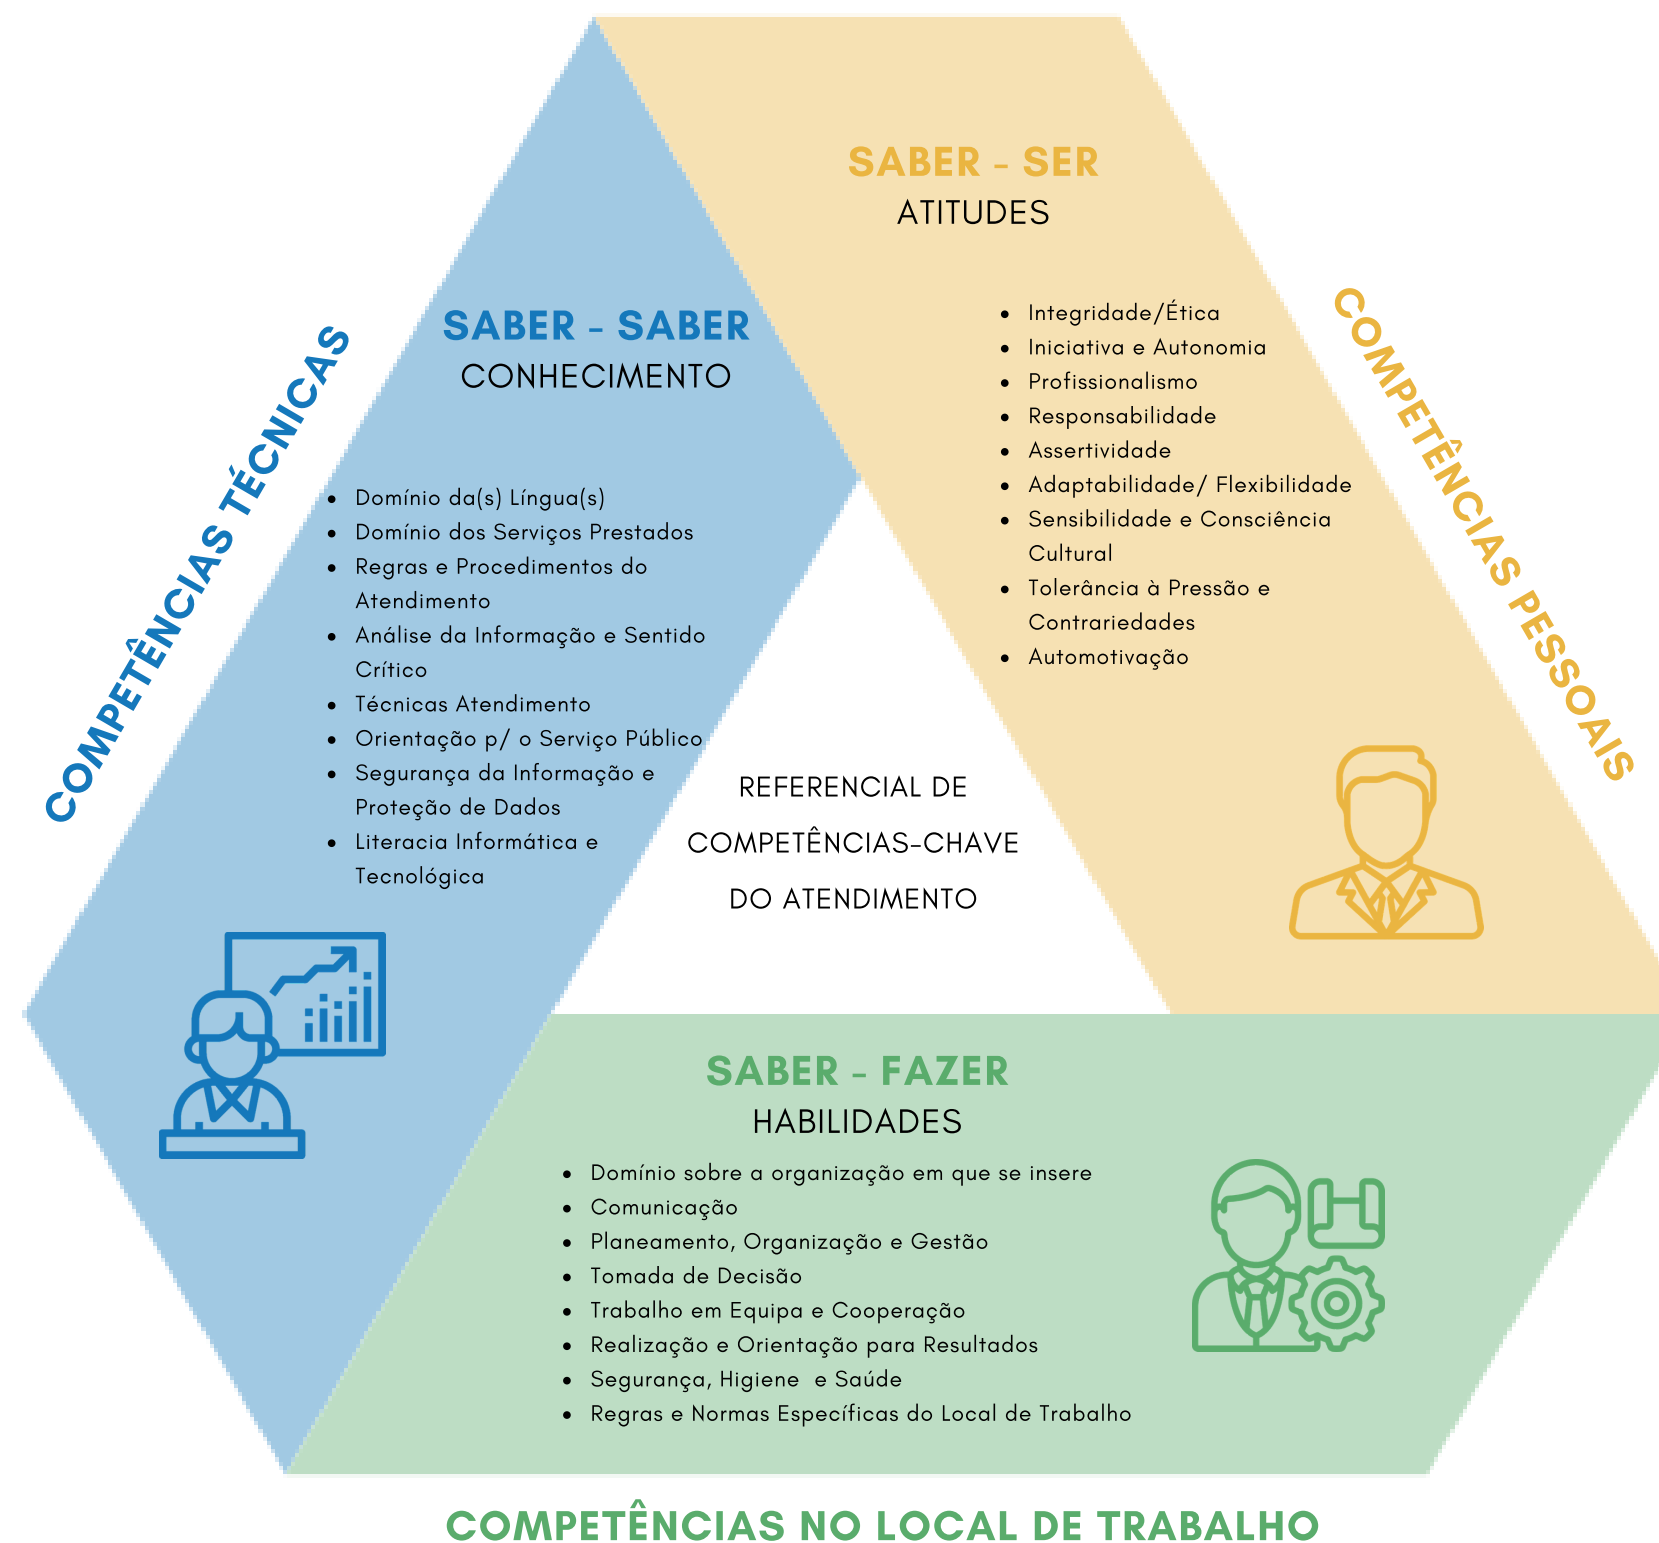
COMPETÊNCIAS TÉCNICAS

SABER - SABER
CONHECIMENTO

- Domínio da(s) Língua(s)
- Domínio dos Serviços Prestados
- Regras e Procedimentos do Atendimento
- Análise da Informação e Sentido Crítico
- Técnicas Atendimento
- Orientação p/ o Serviço Público
- Segurança da Informação e Proteção de Dados
- Literacia Informática e Tecnológica

SABER - SER
ATITUDES

- Integridade/Ética
- Iniciativa e Autonomia
- Profissionalismo
- Responsabilidade
- Assertividade
- Adaptabilidade/ Flexibilidade
- Sensibilidade e Consciência Cultural
- Tolerância à Pressão e Contrariedades
- Automotivação

COMPETÊNCIAS PESSOAIS

REFERENCIAL DE COMPETÊNCIAS-CHAVE DO ATENDIMENTO

SABER - FAZER
HABILIDADES

- Domínio sobre a organização em que se insere
- Comunicação
- Planeamento, Organização e Gestão
- Tomada de Decisão
- Trabalho em Equipa e Cooperação
- Realização e Orientação para Resultados
- Segurança, Higiene e Saúde
- Regras e Normas Específicas do Local de Trabalho

COMPETÊNCIAS NO LOCAL DE TRABALHO